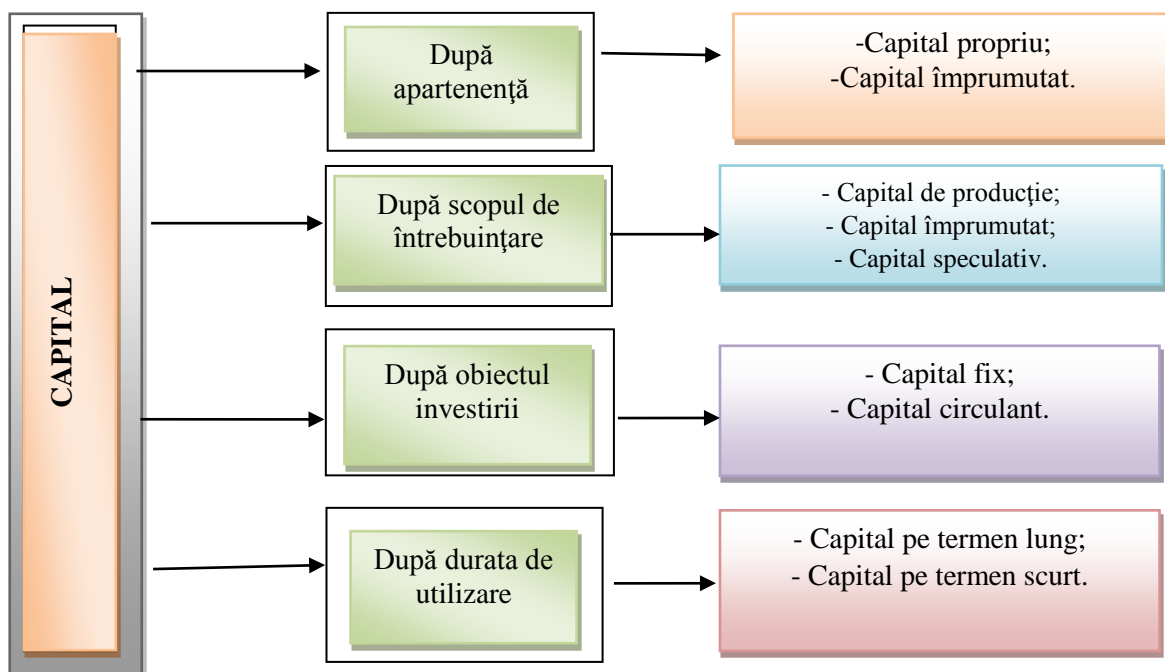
CAPITAL

După apartenenţă

-Capital propriu;
-Capital împrumutat.

După scopul de întrebuinţare

- Capital de producţie;
- Capital împrumutat;
- Capital speculativ.

După obiectul investirii

- Capital fix;
- Capital circulant.

După durata de utilizare

- Capital pe termen lung;
- Capital pe termen scurt.